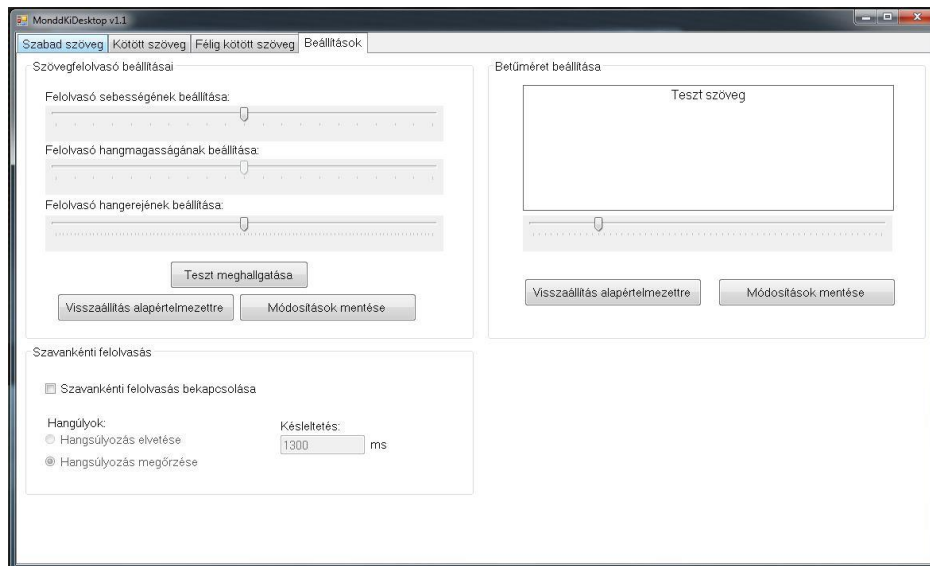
MonddKiDesktop v1.1

Szabad szöveg | Kötött szöveg | Félig kötött szöveg | Beállítások

Szövegfelolvasó beállításai

Felolvasó sebességének beállítása:

Felolvasó hangmagasságának beállítása:

Felolvasó hangerejének beállítása:

Teszt meghallgatása

Visszaállítás alapértelmezettre

Módosítások mentése

Betűméret beállítása

Teszt szöveg

Visszaállítás alapértelmezettre

Módosítások mentése

Szavankénti felolvasás

Szavankénti felolvasás bekapcsolása

Hangúlyok:

Hangsúlyozás elvetése

Hangsúlyozás megőrzése

Késleltetés:

1300

ms